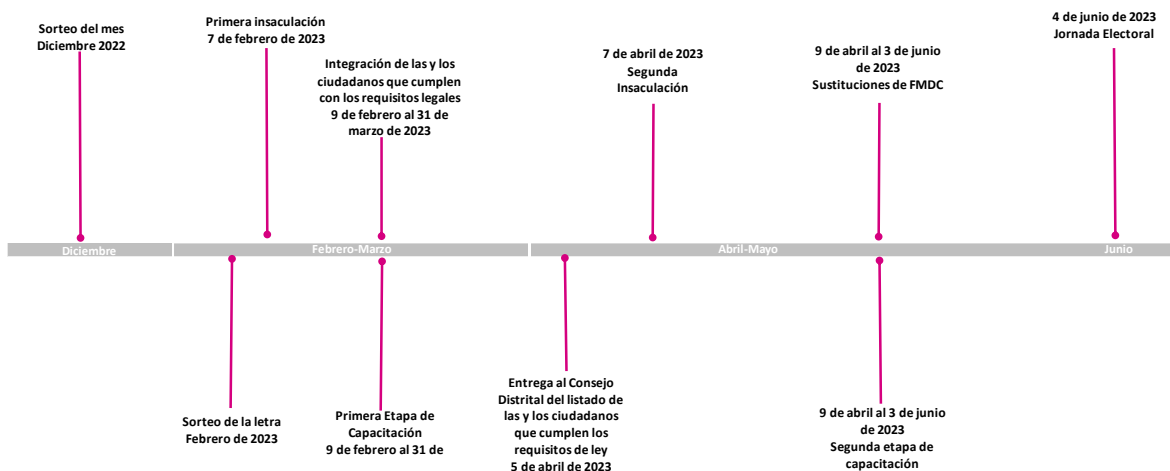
Sorteo del mes Diciembre 2022

Primera insaculación 7 de febrero de 2023

Integración de las y los ciudadanos que cumplen con los requisitos legales 9 de febrero al 31 de marzo de 2023

7 de abril de 2023 Segunda Insaculación

9 de abril al 3 de junio de 2023 Sustituciones de FMDC

4 de junio de 2023 Jornada Electoral

Diciembre

Febrero-Marzo

Abril-Mayo

Junio

Sorteo de la letra Febrero de 2023

Primera Etapa de Capacitación 9 de febrero al 31 de

Entrega al Consejo Distrital del listado de las y los ciudadanos que cumplen los requisitos de ley 5 de abril de 2023

9 de abril al 3 de junio de 2023 Segunda etapa de capacitación